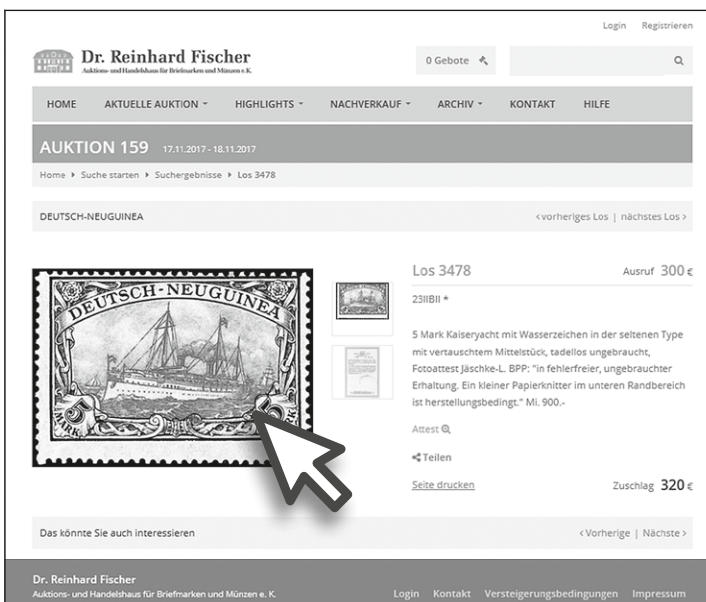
Login Registrieren

Dr. Reinhard Fischer
Auktions- und Handelshaus für Briefmarken und Münzen e. K.

0 Gebote

HOME AKTUELLE AUKTION HIGHLIGHTS NACHVERKAUF ARCHIV KONTAKT HILFE

AUKTION 159 17.11.2017 - 18.11.2017

Home ▸ Suche starten ▸ Suchergebnisse ▸ Los 3478

DEUTSCH-NEUGUINEA

‹ vorheriges Los | nächstes Los ›

DEUTSCH-NEUGUINEA

5 5

Los 3478

Ausruf 300 €

23IIBII *

5 Mark Kaiseryacht mit Wasserzeichen in der seltenen Type mit vertauschtem Mittelstück, tadellos ungebraucht, Fotoattest Jäschke-L. BPP: "in fehlerfreier, ungebrauchter Erhaltung. Ein kleiner Papierknitter im unteren Randbereich ist herstellungsbedingt." Mi. 900.-

Attest

Teilen

Seite drucken

Zuschlag 320 €

Das könnte Sie auch interessieren

‹ Vorherige | Nächste ›

Dr. Reinhard Fischer
Auktions- und Handelshaus für Briefmarken und Münzen e. K.

Login Kontakt Versteigerungsbedingungen Impressum